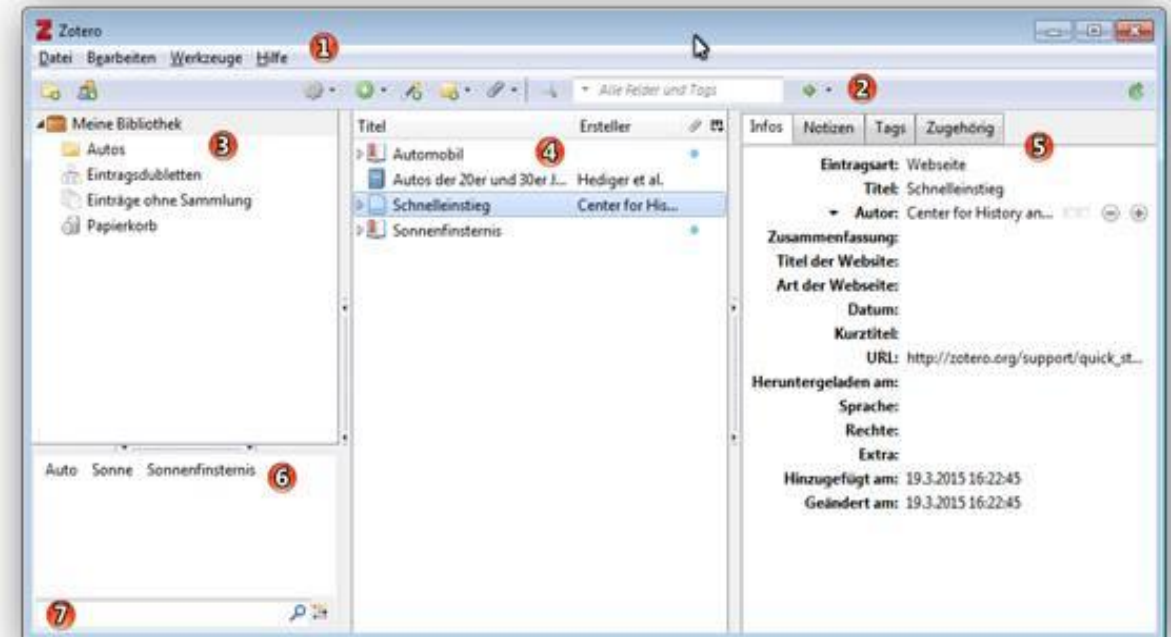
Zotero

Datei Bearbeiten Werkzeuge Hilfe 1

Alle Felder und Tags 2

Meine Bibliothek 3
Autos
Eintragsdubletten
Einträge ohne Sammlung
Papierkorb

| Titel | Ersteller |
|---|---|
| Automobil 4 | |
| Autos der 20er und 30er J... | Hediger et al. |
| Schnelleinstieg | Center for His... |
| Sonnenfinsternis | |

Infos Notizen Tags Zugehörig 5

Eintragsart: Webseite
Titel: Schnelleinstieg
Autor: Center for History an...
Zusammenfassung:
Titel der Website:
Art der Webseite:
Datum:
Kurztitel:
URL: http://zotero.org/support/quick_st...
Heruntergeladen am:
Sprache:
Rechte:
Extra:
Hinzugefügt am: 19.3.2015 16:22:45
Geändert am: 19.3.2015 16:22:45

Auto Sonne Sonnenfinsternis 6

7